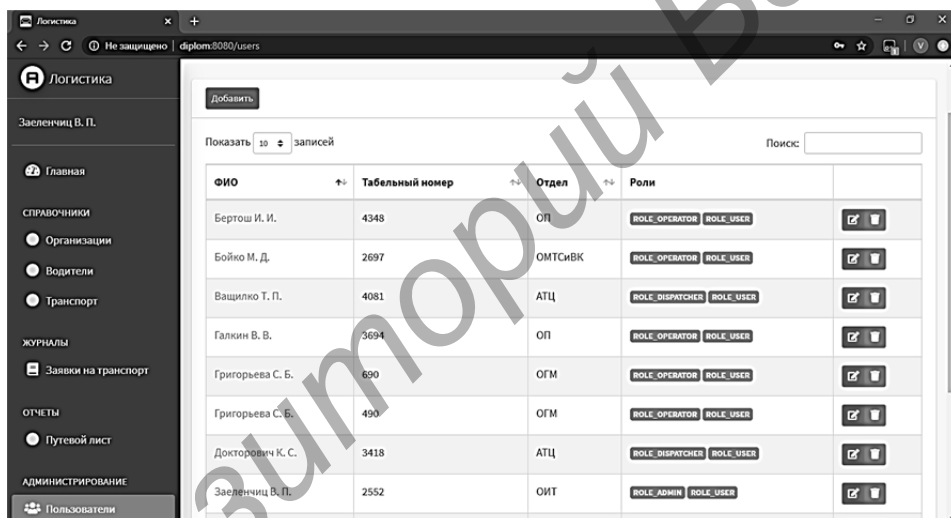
Логистика
Не защищено | diplom:8080/users

Логистика
Заеленчиц В. П.
Главная
СПРАВОЧНИКИ
Организации
Водители
Транспорт
ЖУРНАЛЫ
Заявки на транспорт
ОТЧЕТЫ
Путевой лист
АДМИНИСТРИРОВАНИЕ
Пользователи

Добавить

Показать 10 записей
Поиск:

| ФИО | Табельный номер | Отдел | Роли | |
|---|---|---|---|---|
| Бертош И. И. | 4348 | ОП | ROLE_OPERATOR ROLE_USER | |
| Бойко М. Д. | 2697 | ОМТСиВК | ROLE_OPERATOR ROLE_USER | |
| Ващилко Т. П. | 4081 | АТЦ | ROLE_DISPATCHER ROLE_USER | |
| Галкин В. В. | 3694 | ОП | ROLE_OPERATOR ROLE_USER | |
| Григорьева С. Б. | 690 | ОГМ | ROLE_OPERATOR ROLE_USER | |
| Григорьева С. Б. | 490 | ОГМ | ROLE_OPERATOR ROLE_USER | |
| Докторович К. С. | 3418 | АТЦ | ROLE_DISPATCHER ROLE_USER | |
| Заеленчиц В. П. | 2552 | ОИТ | ROLE_ADMIN ROLE_USER | |

Репозиторий БГУИР